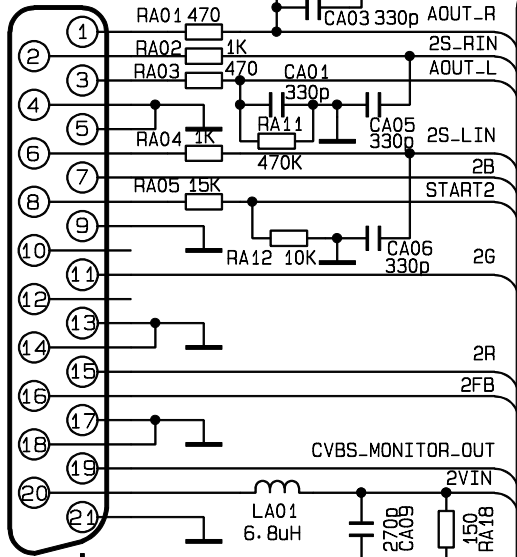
1
2
3
4
5
6
7
8
9
10
11
12
13
14
15
16
17
18
19
20
21

RA01 470
CA03 330p AOUT_R
RA02 1K
2S_RIN
RA03 470
AOUT_L
CA01
330p
RA11
CA05
330p
RA04 1K
470K
2S_LIN
2B
RA05 15K
START2
RA12 10K
CA06
330p
2G
2R
2FB
CVBS_MONITOR_OUT
2VIN
LA01
6.8uH
270p
CA09
150
RA18